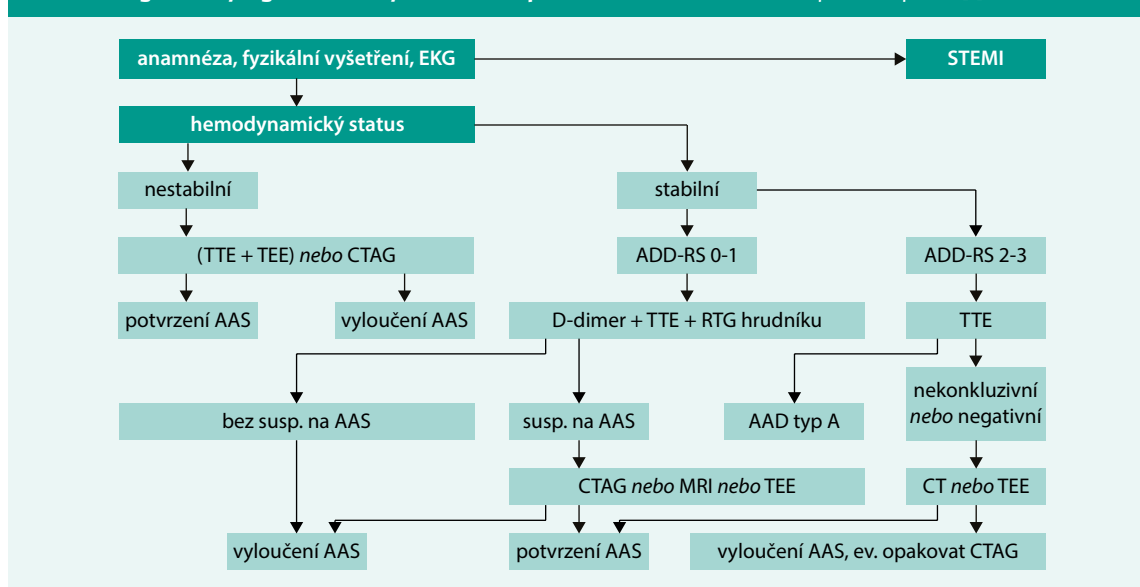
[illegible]

anamnéza, fyzikální vyšetření, EKG

STEMI

hemodynamický status

nestabilní

stabilní

(TTE + TEE) *nebo* CTAG

ADD-RS 0-1

ADD-RS 2-3

potvrzení AAS

vyloučení AAS

D-dimer + TTE + RTG hrudníku

TTE

bez susp. na AAS

susp. na AAS

AAD typ A

nekonkluzivní *nebo* negativní

CTAG *nebo* MRI *nebo* TEE

CT *nebo* TEE

vyloučení AAS

potvrzení AAS

vyloučení AAS, ev. opakovat CTAG